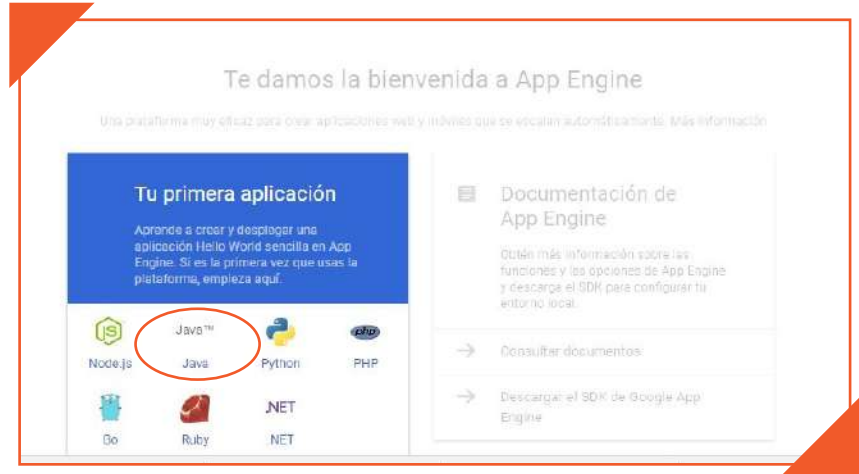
Te damos la bienvenida a App Engine

Una plataforma muy eficaz para crear aplicaciones web y móviles que se escalan automáticamente. Más información

Tu primera aplicación

Aprende a crear y desplegar una aplicación Hello World sencilla en App Engine. Si es la primera vez que usas la plataforma, empieza aquí.

Node.js

Java™

Java

Python

php

PHP

Go

Ruby

.NET

NET

Documentación de App Engine

Obtén más información sobre las funciones y las opciones de App Engine y descarga el SDK para configurar tu entorno local.

Consultar documentos

Descargar el SDK de Google App Engine